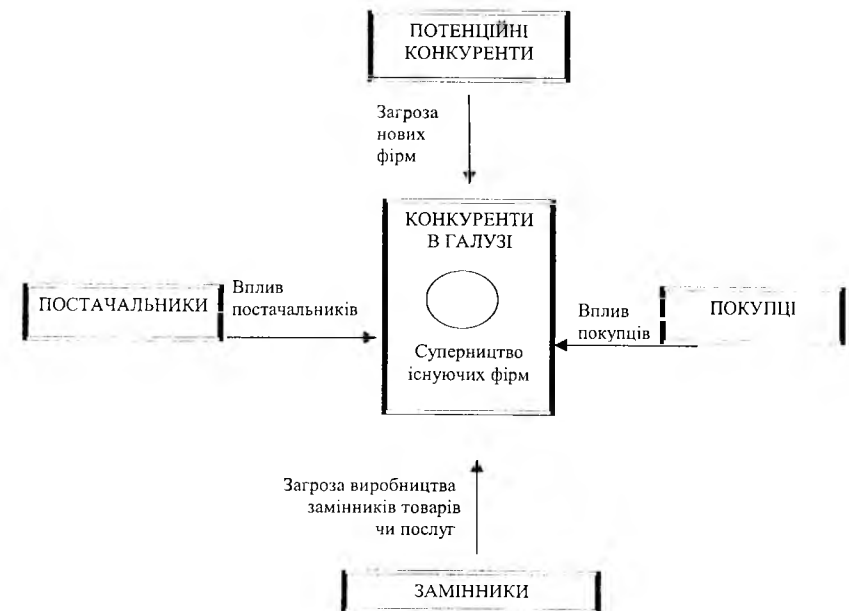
ПОТЕНЦІЙНІ КОНКУРЕНТИ

Загроза нових фірм

КОНКУРЕНТИ В ГАЛУЗІ

Суперництво існуючих фірм

ПОСТАЧАЛЬНИКИ

Вплив постачальників

Вплив покупців

ПОКУПЦІ

Загроза виробництва замінників товарів чи послуг

ЗАМІННИКИ